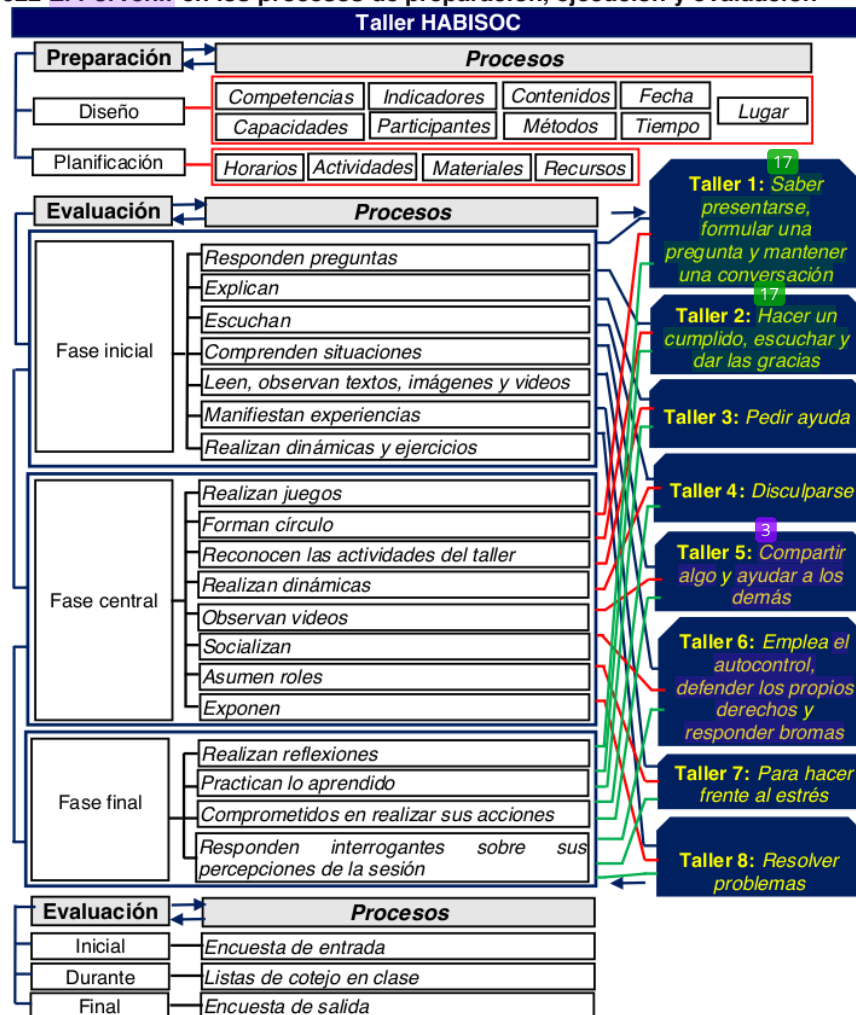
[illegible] en los procesos de preparación, ejecución y evaluación

Taller HABISOC

Preparación

Procesos

Diseño

Competencias | Indicadores | Contenidos | Fecha | Lugar
Capacidades | Participantes | Métodos | Tiempo

Planificación

Horarios | Actividades | Materiales | Recursos

Evaluación

Procesos

Fase inicial

Responden preguntas
Explican
Escuchan
Comprenden situaciones
Leen, observan textos, imágenes y videos
Manifiestan experiencias
Realizan dinámicas y ejercicios

Fase central

Realizan juegos
Forman círculo
Reconocen las actividades del taller
Realizan dinámicas
Observan videos
Socializan
Asumen roles
Exponen

Fase final

Realizan reflexiones
Practican lo aprendido
Comprometidos en realizar sus acciones
Responden interrogantes sobre sus percepciones de la sesión

17
Taller 1: Saber presentarse, formular una pregunta y mantener una conversación

17
Taller 2: Hacer un cumplido, escuchar y dar las gracias

Taller 3: Pedir ayuda

Taller 4: Disculparse

3
Taller 5: Compartir algo y ayudar a los demás

Taller 6: Emplea el autocontrol, defender los propios derechos y responder bromas

Taller 7: Para hacer frente al estrés

Taller 8: Resolver problemas

Evaluación

Procesos

Inicial — Encuesta de entrada
Durante — Listas de cotejo en clase
Final — Encuesta de salida